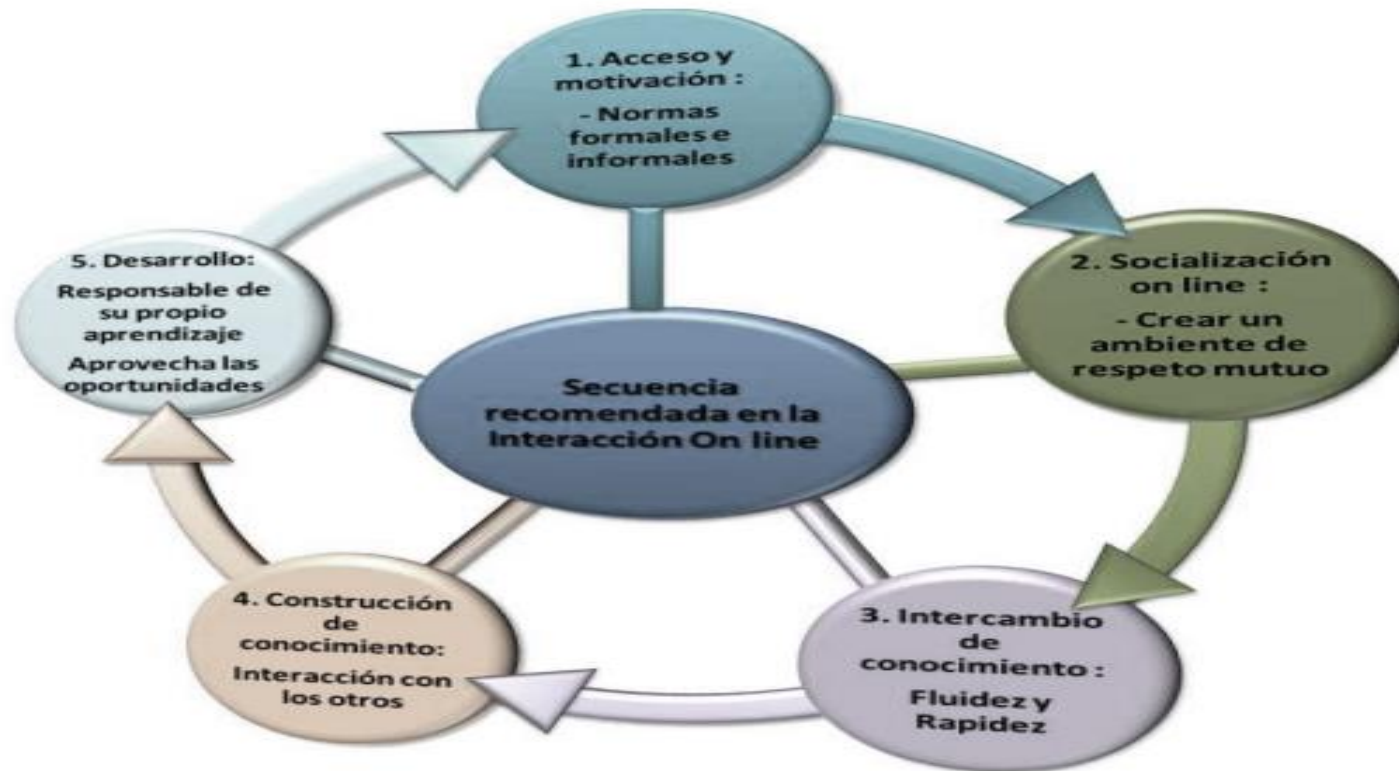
1. Acceso y motivación :
- Normas formales e informales

2. Socialización on line :
- Crear un ambiente de respeto mutuo

3. Intercambio de conocimiento :
Fluidez y Rapidez

4. Construcción de conocimiento:
Interacción con los otros

5. Desarrollo:
Responsable de su propio aprendizaje
Aprovecha las oportunidades

Secuencia recomendada en la Interacción On line